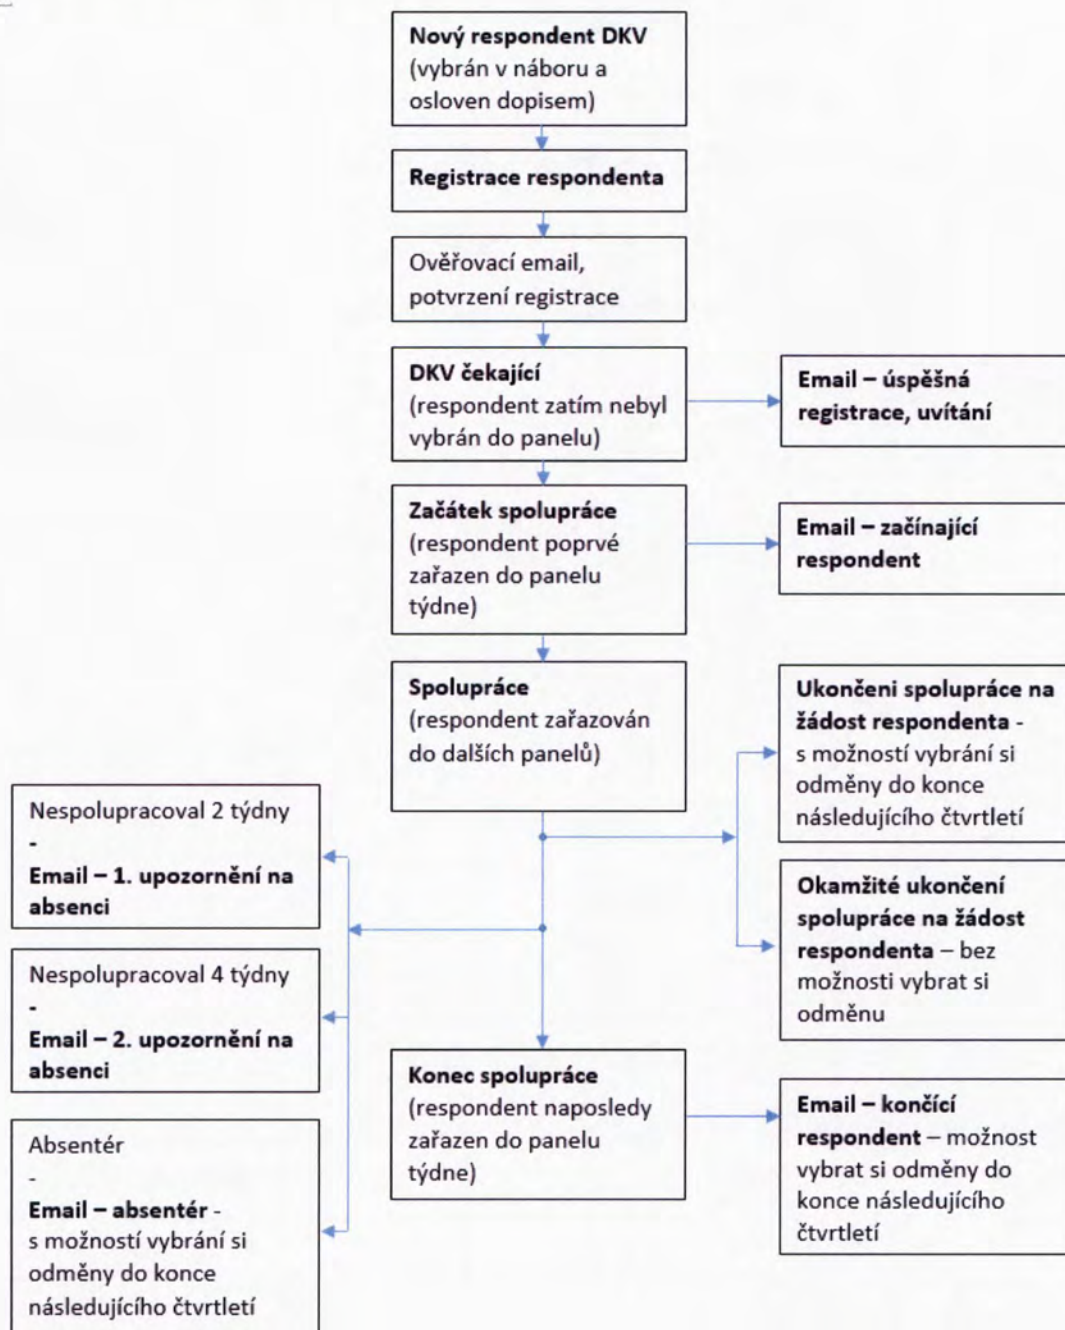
**Nový respondent DKV** (vybrán v náboru a osloven dopisem)

**Registrace respondenta**

Ověřovací email, potvrzení registrace

**DKV čekající** (respondent zatím nebyl vybrán do panelu)

**Email – úspěšná registrace, uvítání**

**Začátek spolupráce** (respondent poprvé zařazen do panelu týdne)

**Email – začínající respondent**

**Spolupráce** (respondent zařazován do dalších panelů)

**Ukončeni spolupráce na žádost respondenta** - s možností vybrání si odměny do konce následujícího čtvrtletí

**Okamžité ukončení spolupráce na žádost respondenta** – bez možnosti vybrat si odměnu

Nespolupracoval 2 týdny
-
**Email – 1. upozornění na absenci**

Nespolupracoval 4 týdny
-
**Email – 2. upozornění na absenci**

Absentér
-
**Email – absentér** - s možností vybrání si odměny do konce následujícího čtvrtletí

**Konec spolupráce** (respondent naposledy zařazen do panelu týdne)

**Email – končící respondent** – možnost vybrat si odměny do konce následujícího čtvrtletí